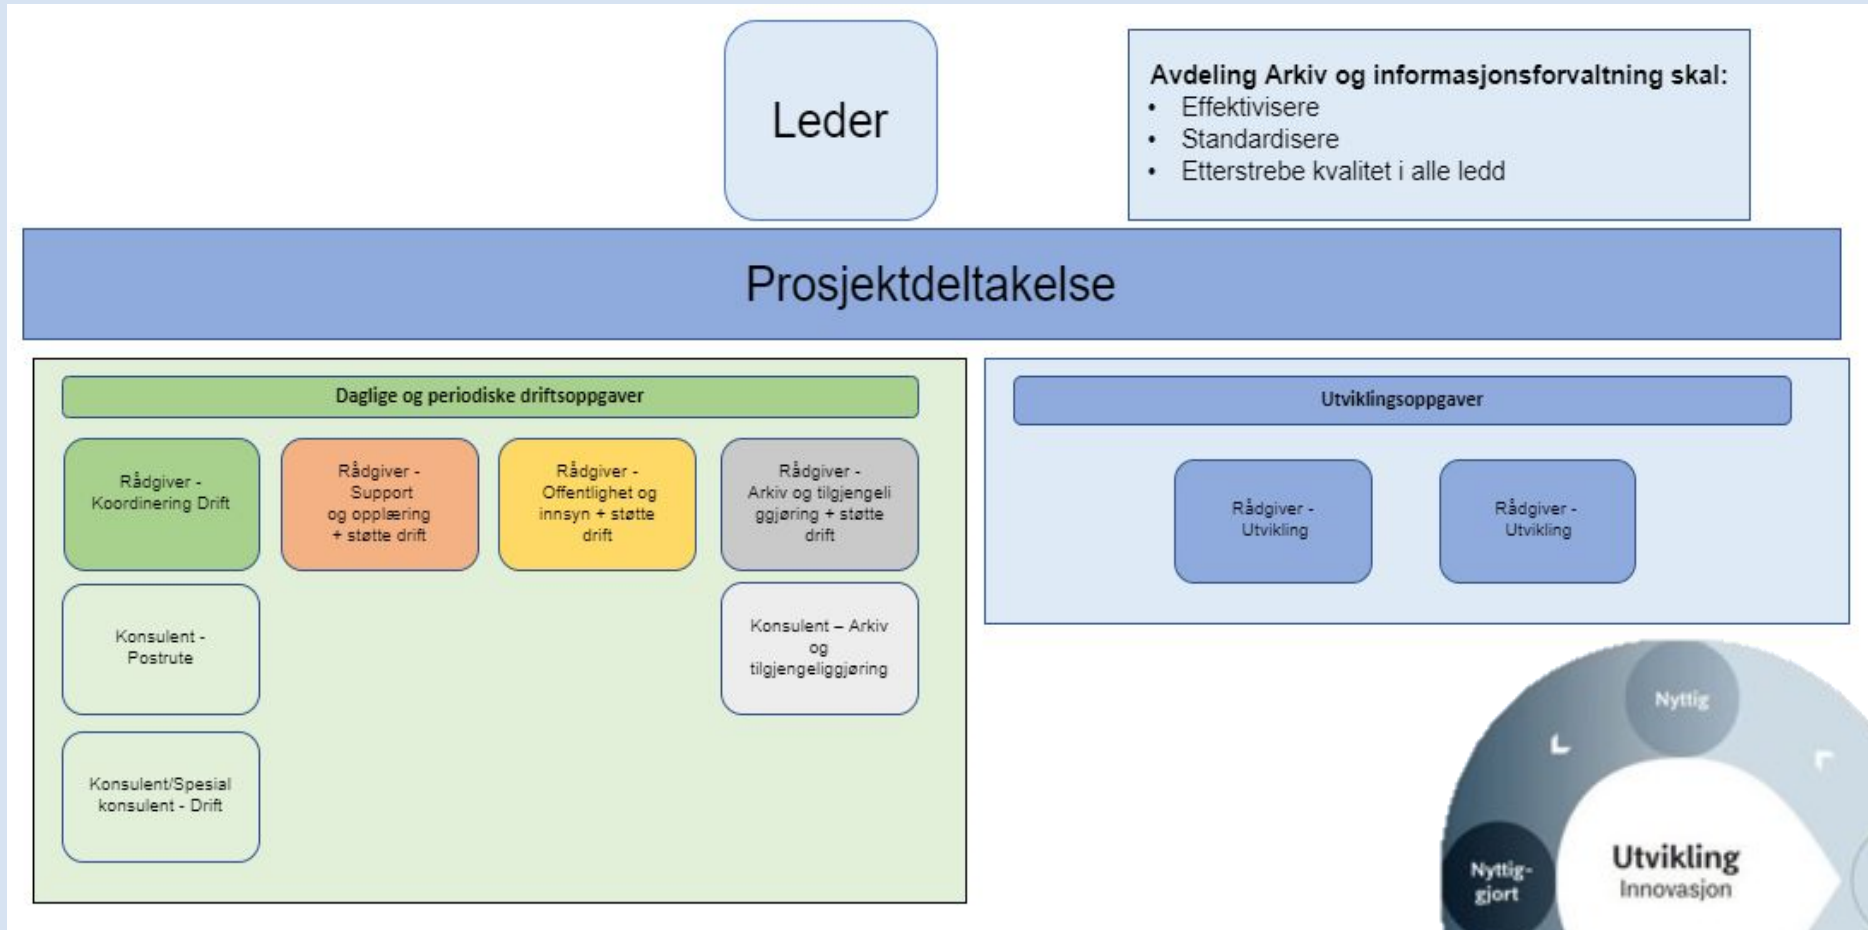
Leder

Avdeling Arkiv og informasjonsforvaltning skal:
- Effektivisere
- Standardisere
- Etterstrebe kvalitet i alle ledd

Prosjektdeltakelse

Daglige og periodiske driftsoppgaver

Rådgiver - Koordinering Drift

Rådgiver - Support og opplæring + støtte drift

Rådgiver - Offentlighet og innsyn + støtte drift

Rådgiver - Arkiv og tilgjengeli ggjøring + støtte drift

Konsulent - Postrute

Konsulent – Arkiv og tilgjengeliggjøring

Konsulent/Spesial konsulent - Drift

Utviklingsoppgaver

Rådgiver - Utvikling

Rådgiver - Utvikling

Nyttig

Nyttig-gjort

Utvikling
Innovasjon